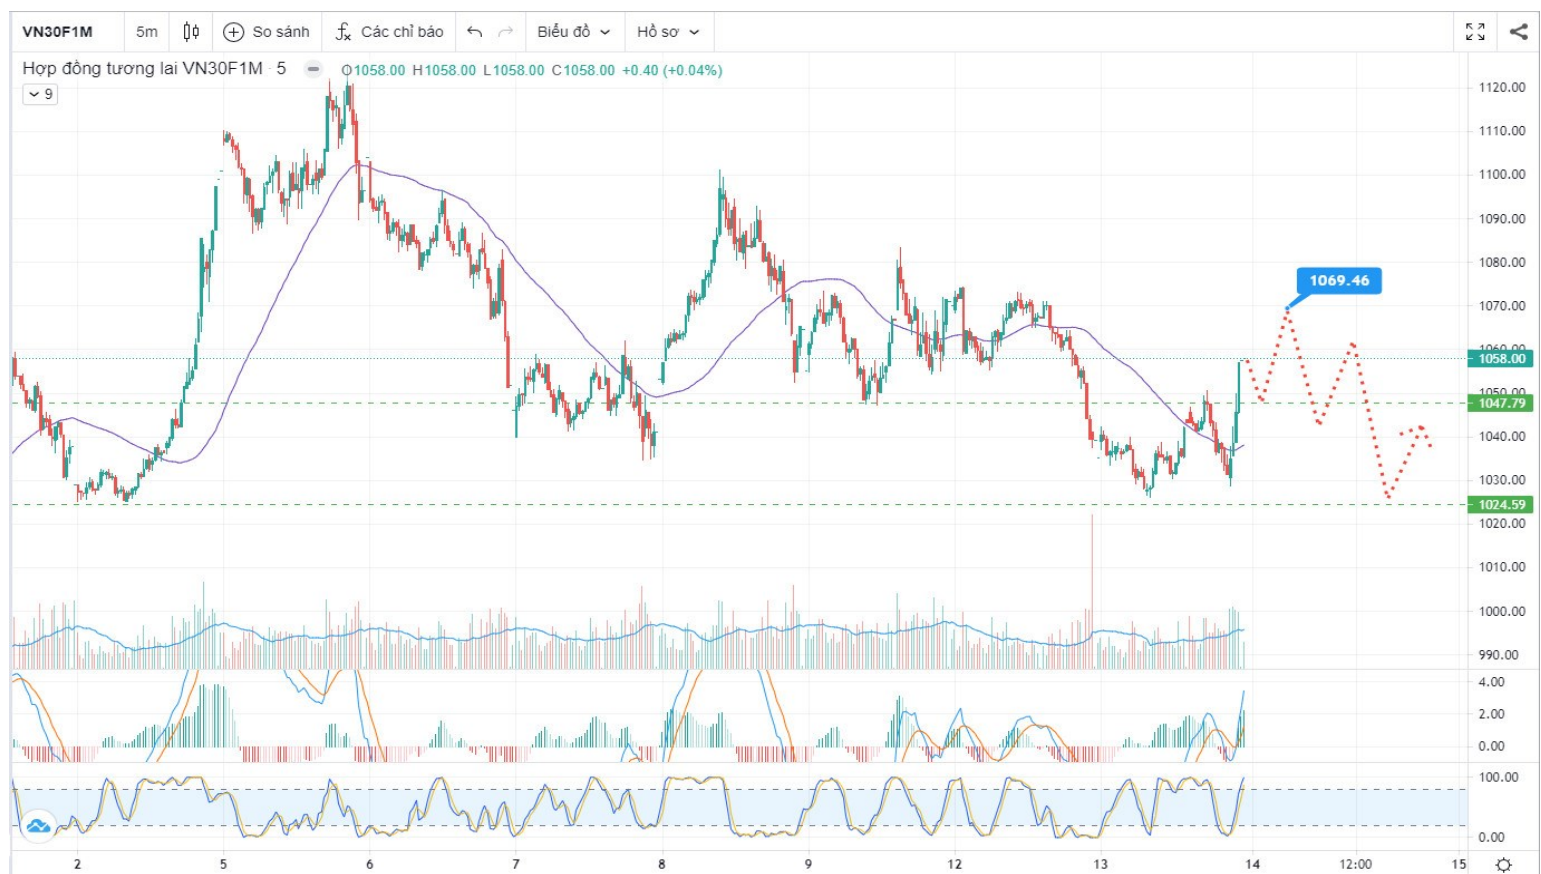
VN30F1M 5m So sánh Các chỉ báo Biểu đồ Hồ sơ

Hợp đồng tương lai VN30F1M · 5 O1058.00 H1058.00 L1058.00 C1058.00 +0.40 (+0.04%)

9

1069.46

1120.00
1110.00
1100.00
1090.00
1080.00
1070.00
1060.00
1058.00
1050.00
1047.79
1040.00
1030.00
1024.59
1020.00
1010.00
1000.00
990.00

4.00
2.00
0.00

100.00
0.00

2 5 6 7 8 9 12 13 14 12:00 15